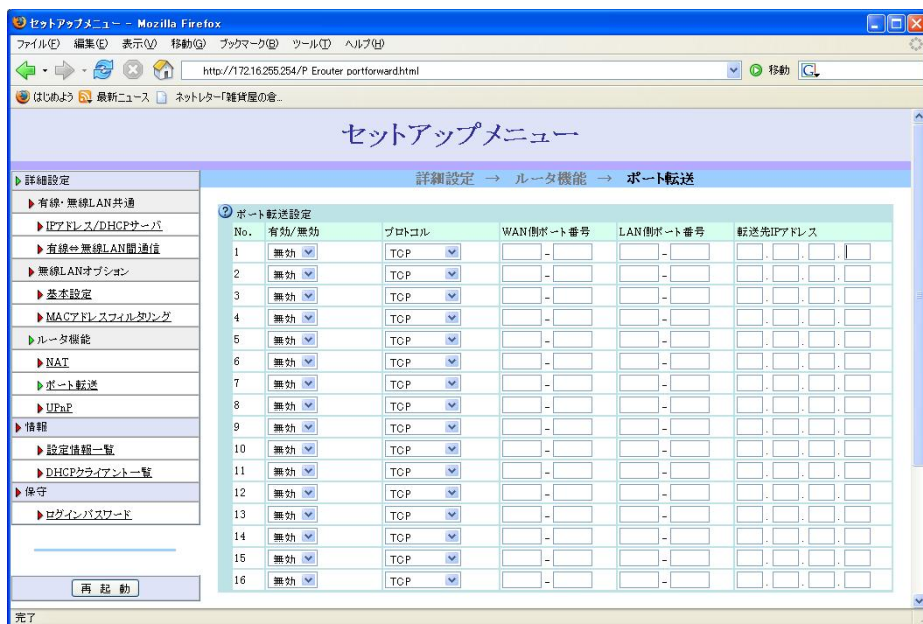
セットアップメニュー - Mozilla Firefox

ファイル(F) 編集(E) 表示(V) 移動(G) ブックマーク(B) ツール(T) ヘルプ(H)

http://172.16.255.254/P Erouter portforward.html

移動

はじめよう 最新ニュース ネットレター「雑貨屋の倉...

セットアップメニュー

▶詳細設定
▶有線・無線LAN共通
▶IPアドレス/DHCPサーバ
▶有線⇔無線LAN間通信
▶無線LANオプション
▶基本設定
▶MACアドレスフィルタリング
▶ルータ機能
▶NAT
▶ポート転送
▶UPnP
▶情報
▶設定情報一覧
▶DHCPクライアント一覧
▶保守
▶ログインパスワード

再 起 動

詳細設定 → ルータ機能 → ポート転送

ポート転送設定

| No. | 有効/無効 | プロトコル | WAN側ポート番号 | LAN側ポート番号 | 転送先IPアドレス |
|---|---|---|---|---|---|
| 1 | 無効 | TCP | - | - | . . . |
| 2 | 無効 | TCP | - | - | . . . |
| 3 | 無効 | TCP | - | - | . . . |
| 4 | 無効 | TCP | - | - | . . . |
| 5 | 無効 | TCP | - | - | . . . |
| 6 | 無効 | TCP | - | - | . . . |
| 7 | 無効 | TCP | - | - | . . . |
| 8 | 無効 | TCP | - | - | . . . |
| 9 | 無効 | TCP | - | - | . . . |
| 10 | 無効 | TCP | - | - | . . . |
| 11 | 無効 | TCP | - | - | . . . |
| 12 | 無効 | TCP | - | - | . . . |
| 13 | 無効 | TCP | - | - | . . . |
| 14 | 無効 | TCP | - | - | . . . |
| 15 | 無効 | TCP | - | - | . . . |
| 16 | 無効 | TCP | - | - | . . . |

完了